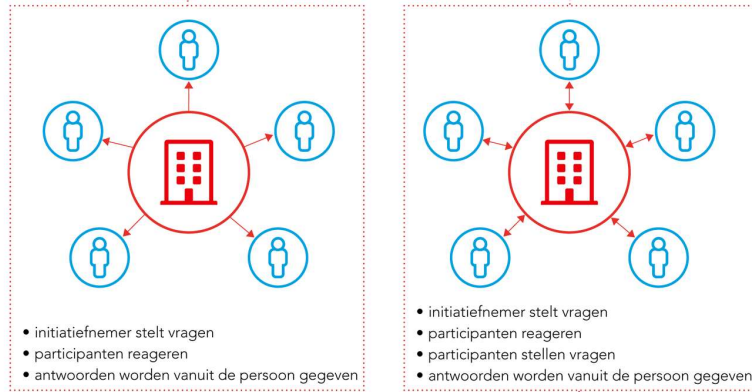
• initiatiefnemer stelt vragen
• participanten reageren
• antwoorden worden vanuit de persoon gegeven

• initiatiefnemer stelt vragen
• participanten reageren
• participanten stellen vragen
• antwoorden worden vanuit de persoon gegeven